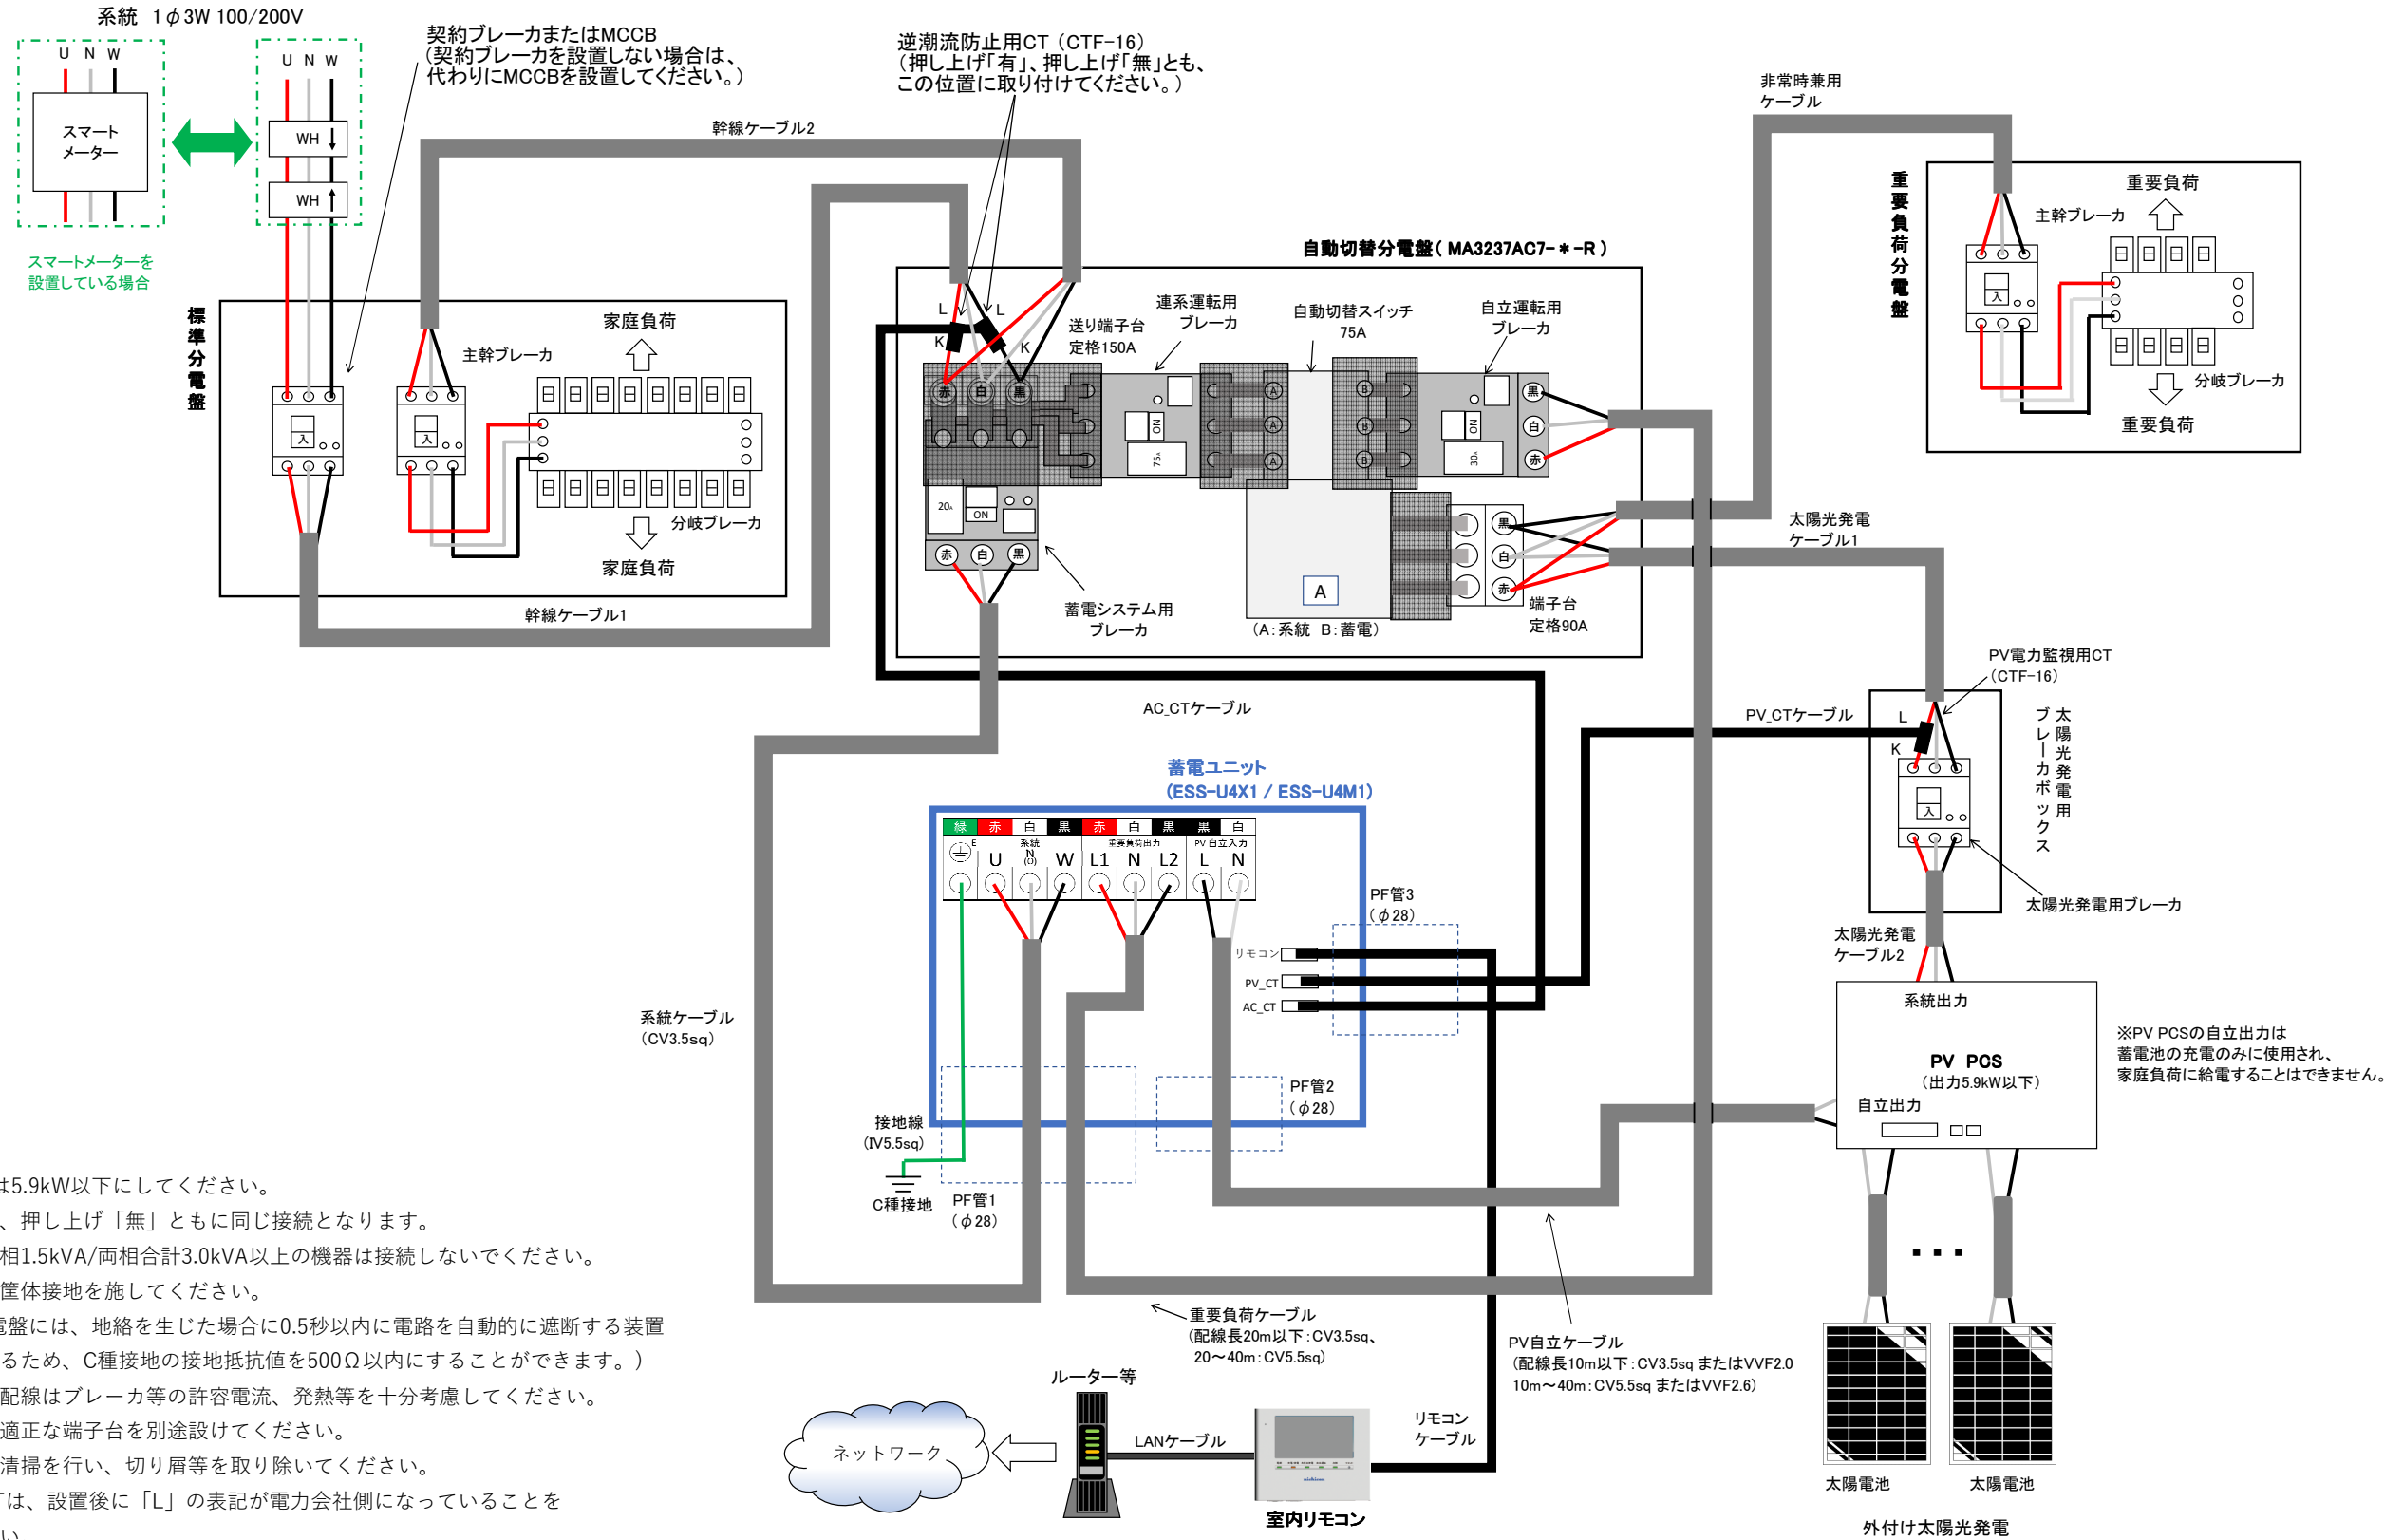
系統 1φ3W 100/200V

U N W

スマートメーター

U N W

WH

WH

スマートメーターを設置している場合

契約ブレーカまたはMCCB
（契約ブレーカを設置しない場合は、代わりにMCCBを設置してください。）

逆潮流防止用CT（CTF-16）
（押し上げ「有」、押し上げ「無」とも、この位置に取り付けてください。）

非常時兼用ケーブル

幹線ケーブル2

自動切替分電盤（MA3237AC7-＊-R）

重要負荷分電盤

重要負荷

主幹ブレーカ

分岐ブレーカ

重要負荷

標準分電盤

家庭負荷

主幹ブレーカ

分岐ブレーカ

家庭負荷

幹線ケーブル1

L

L

K

K

送り端子台定格150A

連系運転用ブレーカ

自動切替スイッチ75A

自立運転用ブレーカ

赤 白 黒

75A

30A

20A

ON

ON

黒 白 赤

黒 白 赤

A

（A:系統 B:蓄電）

蓄電システム用ブレーカ

端子台定格90A

太陽光発電ケーブル1

PV電力監視用CT（CTF-16）

AC_CTケーブル

PV_CTケーブル

L

K

太陽光発電用ブレーカボックス

太陽光発電用ブレーカ

蓄電ユニット
（ESS-U4X1 / ESS-U4M1）

緑 赤 白 黒 赤 白 黒 黒 白

E 系統 重要負荷出力 PV自立入力

U N W L1 N L2 L N

PF管3（φ28）

リモコン

PV_CT

AC_CT

系統ケーブル（CV3.5sq）

PF管2（φ28）

接地線（IV5.5sq）

C種接地

PF管1（φ28）

太陽光発電ケーブル2

系統出力

PV PCS
（出力5.9kW以下）

自立出力

※PV PCSの自立出力は蓄電池の充電のみに使用され、家庭負荷に給電することはできません。

重要負荷ケーブル
（配線長20m以下：CV3.5sq、20〜40m：CV5.5sq）

PV自立ケーブル
（配線長10m以下：CV3.5sq またはVVF2.0 10m〜40m：CV5.5sq またはVVF2.6）

ルーター等

ネットワーク

LANケーブル

リモコンケーブル

室内リモコン

・・・

太陽電池

太陽電池

外付け太陽光発電

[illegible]は5.9kW以下にしてください。
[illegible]、押し上げ「無」ともに同じ接続となります。
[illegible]相1.5kVA/両相合計3.0kVA以上の機器は接続しないでください。
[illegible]筐体接地を施してください。
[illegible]電盤には、地絡を生じた場合に0.5秒以内に電路を自動的に遮断する装置
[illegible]るため、C種接地の接地抵抗値を500Ω以内にすることができます。）
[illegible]配線はブレーカ等の許容電流、発熱等を十分考慮してください。
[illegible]適正な端子台を別途設けてください。
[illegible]清掃を行い、切り屑等を取り除いてください。
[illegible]は、設置後に「L」の表記が電力会社側になっていることを
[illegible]い。